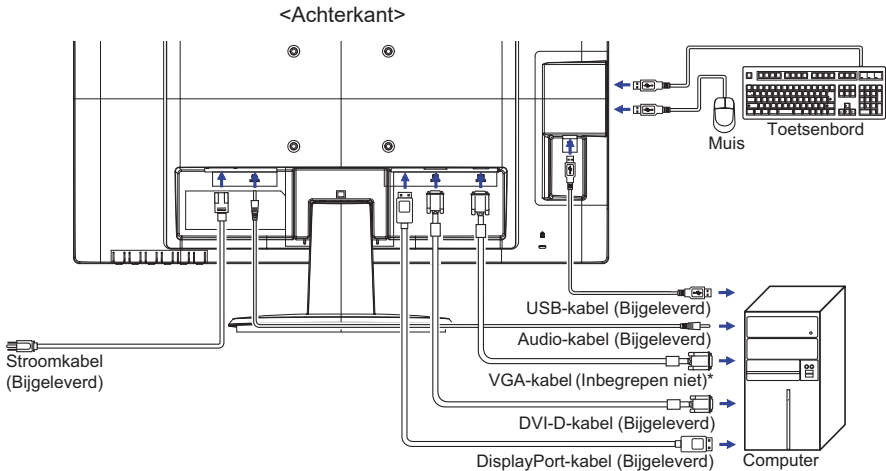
<Achterkant>

Toetsenbord

Muis

USB-kabel (Bijgeleverd)

Audio-kabel (Bijgeleverd)

Stroomkabel (Bijgeleverd)

VGA-kabel (Inbegrepen niet)*

DVI-D-kabel (Bijgeleverd)

DisplayPort-kabel (Bijgeleverd)

Computer